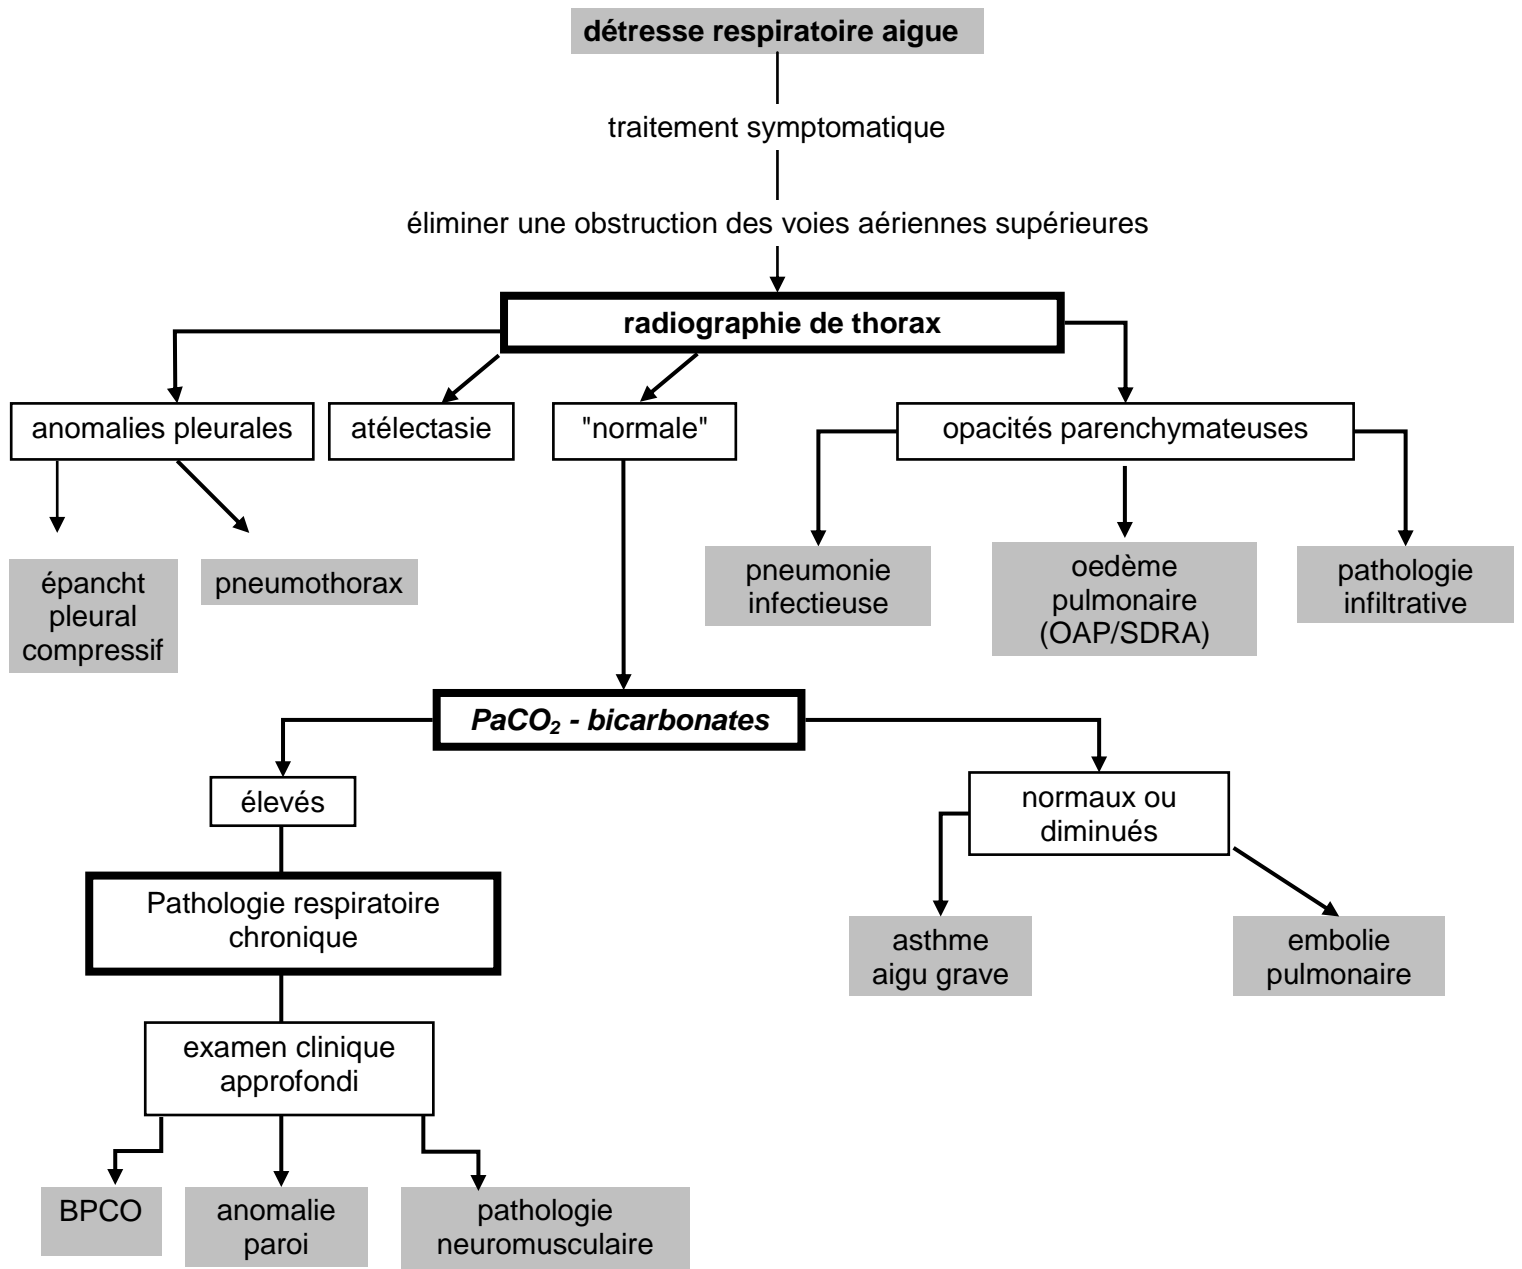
détresse respiratoire aigue

traitement symptomatique

éliminer une obstruction des voies aériennes supérieures

radiographie de thorax

anomalies pleurales

atélectasie

"normale"

opacités parenchymateuses

épancht pleural compressif

pneumothorax

pneumonie infectieuse

oedème pulmonaire (OAP/SDRA)

pathologie infiltrative

$PaCO_2$ - bicarbonates

élevés

normaux ou diminués

Pathologie respiratoire chronique

asthme aigu grave

embolie pulmonaire

examen clinique approfondi

BPCO

anomalie paroi

pathologie neuromusculaire